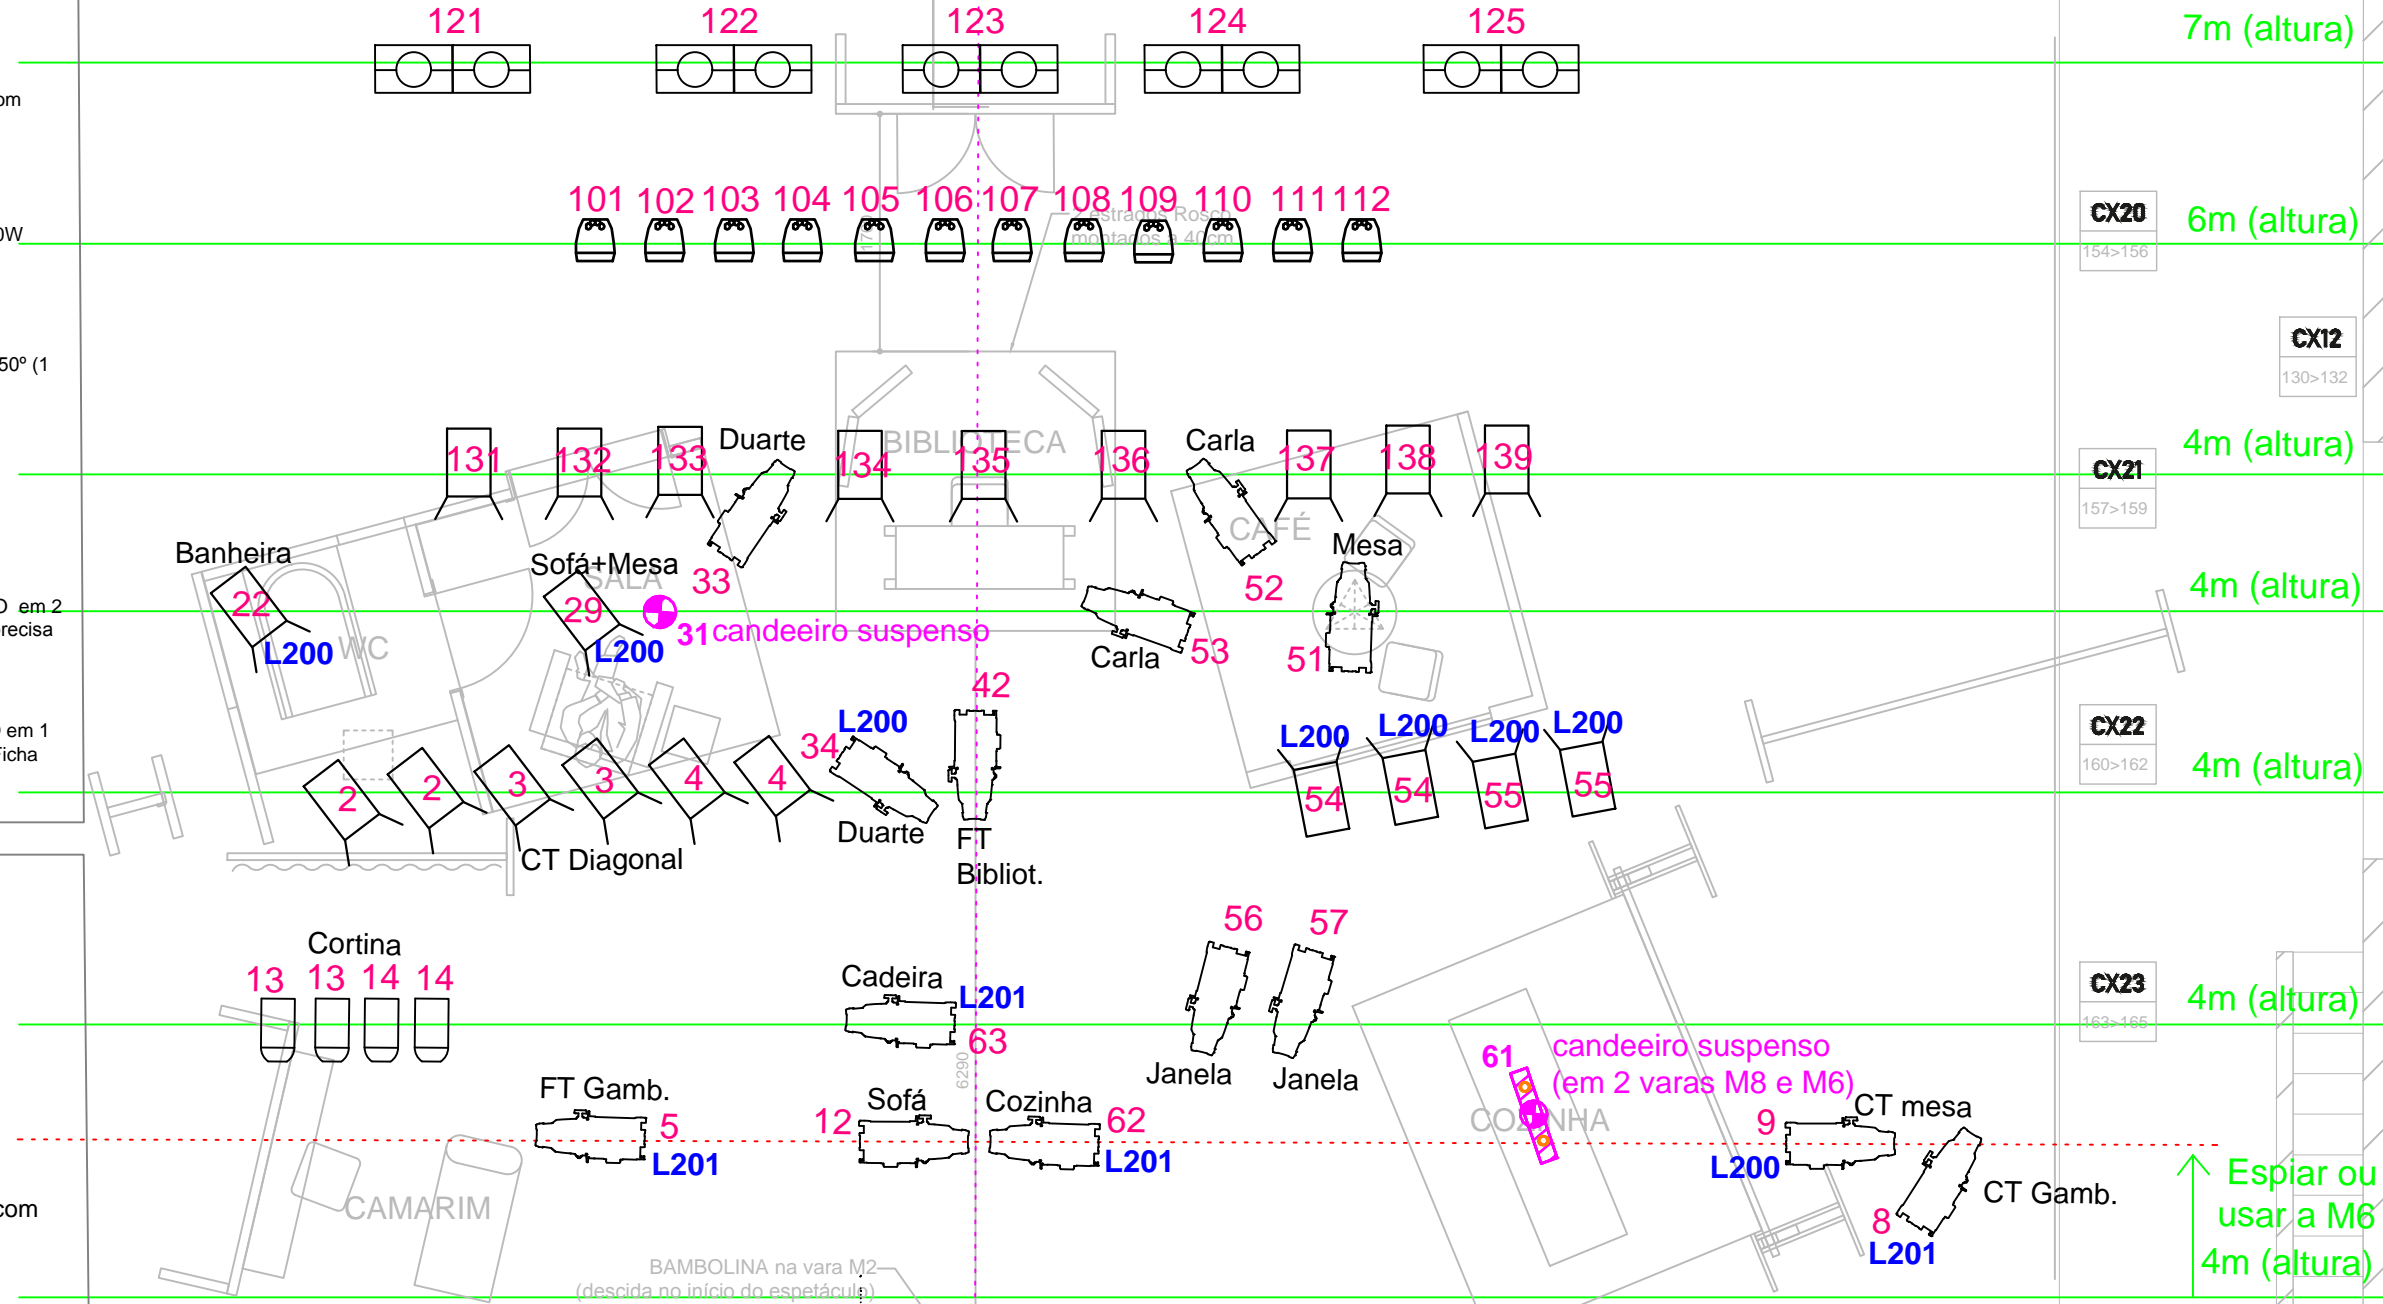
121 122 123 124 125

7m (altura)

om

101 102 103 104 105 106 107 108 109 110 111 112

estrados Rosco montados a 40cm

CX20
154>156

6m (altura)

ow

CX12
130>132

50º (1

131 132 133 Duarte 134 BIBLIOTECA 135 136 Carla 137 138 139

CX21
157>159

4m (altura)

CAFÉ

Banheira

Sofá+Mesa SALA 33

Mesa

52

o em 2
recisa

22 L200 WC

29 L200

31 candeeiro suspenso

Carla 53

51

4m (altura)

42

L200 L200 L200 L200

em 1
icha

L200 34

54 54 55 55

CX22
160>162

4m (altura)

2 2 3 3 4 4

Duarte FT Bibliot.

CT Diagonal

56 57

Cortina
13 13 14 14

Cadeira L201
63

Janela Janela

CX23
163>165

4m (altura)

61 candeeiro suspenso (em 2 varas M8 e M6)

6290

FT Gamb. 5 L201

12 Sofá

Cozinha 62 L201

COZINHA

9 CT mesa
L200

CT Gamb.
8
L201

Espiar ou usar a M6
4m (altura)

com

CAMARIM

BAMBOLINA na vara M2
(descida no início do espetáculo)